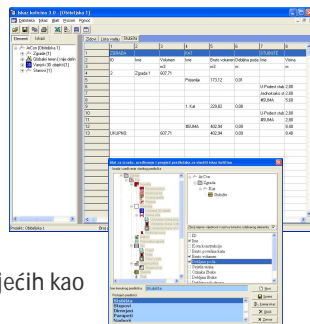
Ideal kalkular 3.0 - [Objekt(a) 1]

Datoteka Izbor Ikat Prozor Pomoć

Element Izbor

ArCon [Objekt(a) 1]
Zgrada [1]
Globalni izvori (nije defin
Varijant 00 -dio(a) [1]
Visina [1]

Zidovi Lista vrsta Stukatura

| | 1 | 2 | 3 | 4 | 5 | 6 | 7 | 8 |
|---|---|---|---|---|---|---|---|---|
| 1 | ZGRADA | | | EAT | | | STUBIŠTE | |
| 2 | ID | Ime | Volumen | Ime | Bruto volumen | Debljina poda | Ime | Visina |
| 3 | | | m3 | | m3 | m | | m |
| 4 | 2 | Zgrada 1 | 607.71 | | | | | |
| 5 | | | | Prizemlje | 173.52 | 0.01 | | |
| 6 | | | | | | | U-Podest stub | 2.88 |
| 7 | | | | | | | Jednokrako st | 2.88 |
| 8 | | | | | | | #SUMA | 5.88 |
| 9 | | | | 1. Kat | 229.60 | 0.08 | | |
| 10 | | | | | | | | |
| 11 | | | | | | | U-Podest stub | 2.88 |
| 12 | | | | #SUMA | 402.94 | 0.08 | | 0.40 |
| 13 | UKUPNO | | 607.71 | | 402.94 | 0.08 | | 0.40 |

Projekt: Objekt(a) 1

ijećih kao